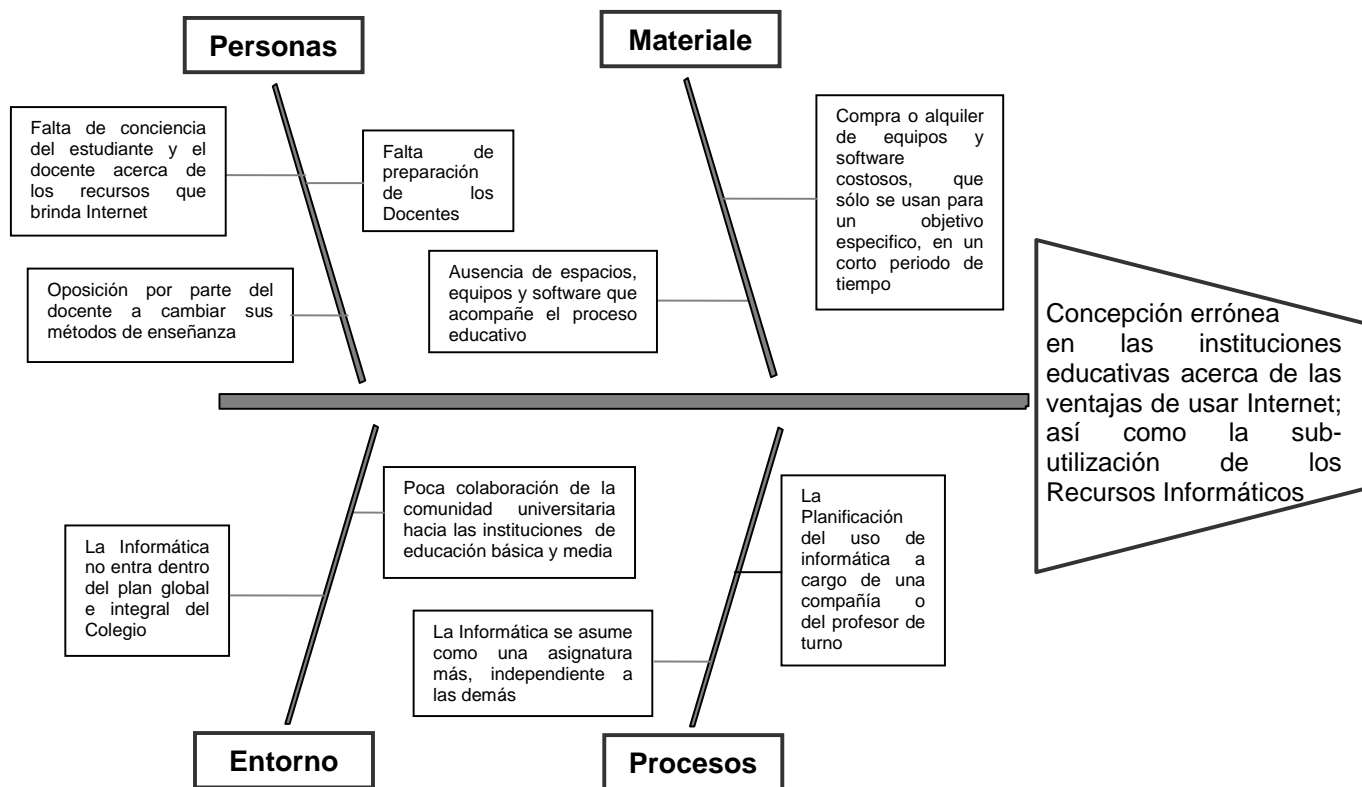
Personas

Materiale

Falta de conciencia del estudiante y el docente acerca de los recursos que brinda Internet

Falta de preparación de los Docentes

Compra o alquiler de equipos y software costosos, que sólo se usan para un objetivo especifico, en un corto periodo de tiempo

Oposición por parte del docente a cambiar sus métodos de enseñanza

Ausencia de espacios, equipos y software que acompañe el proceso educativo

Concepción errónea en las instituciones educativas acerca de las ventajas de usar Internet; así como la subutilización de los Recursos Informáticos

Poca colaboración de la comunidad universitaria hacia las instituciones de educación básica y media

La Informática no entra dentro del plan global e integral del Colegio

La Planificación del uso de informática a cargo de una compañía o del profesor de turno

La Informática se asume como una asignatura más, independiente a las demás

Entorno

Procesos